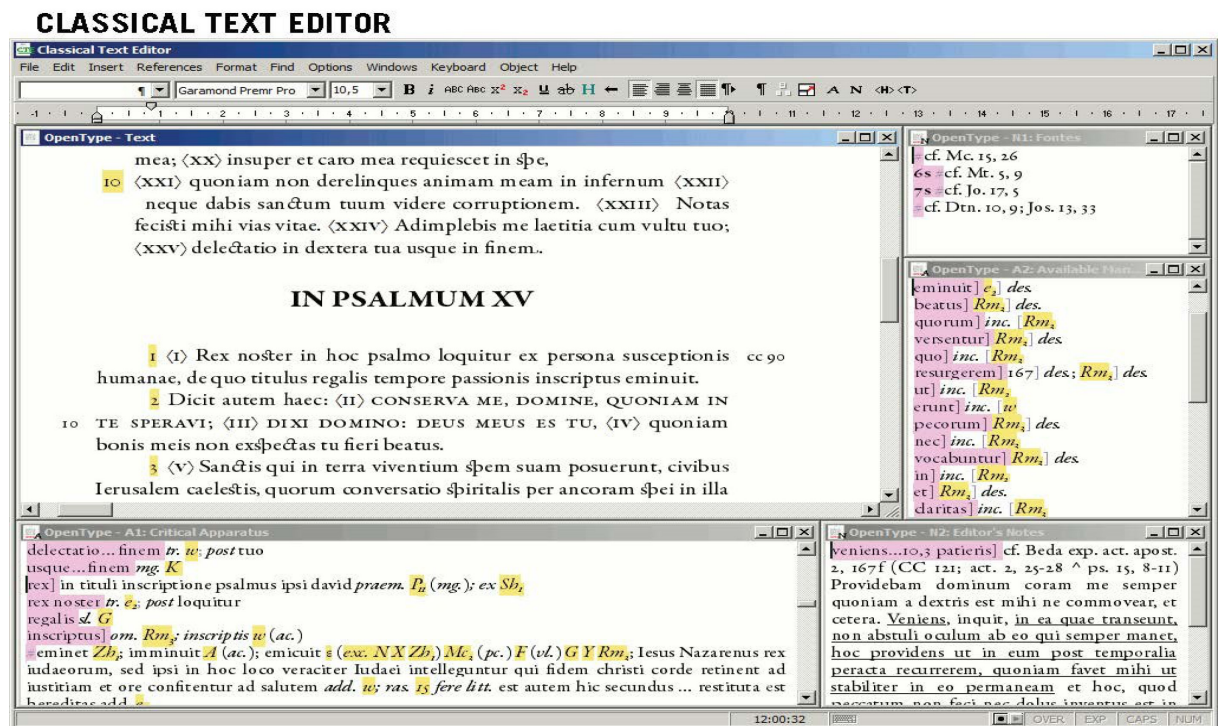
CLASSICAL TEXT EDITOR

Classical Text Editor

File Edit Insert References Format Find Options Windows Keyboard Object Help

Garamond Premr Pro 10,5 B i ABC Abc x² x₂ u ab H ¶ A N ‹H›‹T›

OpenType - Text

mea; ⟨XX⟩ insuper et caro mea requiescet in ſpe,

10 ⟨XXI⟩ quoniam non derelinques animam meam in infernum ⟨XXII⟩ neque dabis sanctum tuum videre corruptionem. ⟨XXIII⟩ Notas fecisti mihi vias vitae. ⟨XXIV⟩ Adimplebis me laetitia cum vultu tuo; ⟨XXV⟩ delectatio in dextera tua usque in finem..

IN PSALMUM XV

1 ⟨I⟩ Rex noster in hoc psalmo loquitur ex persona susceptionis cc 90 humanae, de quo titulus regalis tempore passionis inscriptus eminuit.

2 Dicit autem haec: ⟨II⟩ CONSERVA ME, DOMINE, QUONIAM IN 10 TE SPERAVI; ⟨III⟩ DIXI DOMINO: DEUS MEUS ES TU, ⟨IV⟩ quoniam bonis meis non exspectas tu fieri beatus.

3 ⟨V⟩ Sanctis qui in terra viventium ſpem suam posuerunt, civibus Ierusalem caelestis, quorum conversatio ſpiritalis per ancoram ſpei in illa

OpenType - N1: Fontes

cf. Mc. 15, 26
6s cf. Mt. 5, 9
7s cf. Jo. 17, 5
cf. Dtn. 10, 9; Jos. 13, 33

OpenType - A2: Available Nan

eminuit] $e_2$] des.
beatus] $Rm_1$] des.
quorum] inc. [$Rm_2$
versentur] $Rm_2$] des.
quo] inc. [$Rm_2$
resurgerem] 167] des.; $Rm_2$] des.
ut] inc. [$Rm_2$
erunt] inc. [w
pecorum] $Rm_2$] des.
nec] inc. [$Rm_2$
vocabuntur] $Rm_2$] des.
in] inc. [$Rm_2$
et] $Rm_2$] des.
daritas] inc. [$Rm_2$

OpenType - A1: Critical Apparatus

delectatio... finem tr. w; post tuo
usque... finem mg. K
rex] in tituli inscriptione psalmus ipsi david praem. $P_{II}$ (mg.); ex $Sh_1$
rex noster tr. $e_2$; post loquitur
regalis sl. G
inscriptus] om. $Rm_2$; inscriptis w (ac.)
eminet $Zh_1$; imminuit A (ac.); emicuit s (exc. N X $Zh_1$) $Mc_1$ (pc.) F (vl.) G Y $Rm_2$; Iesus Nazarenus rex iudaeorum, sed ipsi in hoc loco veraciter Iudaei intelleguntur qui fidem christi corde retinent ad iustitiam et ore confitentur ad salutem add. w; ras. 15 fere litt. est autem hic secundus ... restituta est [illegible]

OpenType - N2: Editor's Notes

veniens...10,3 patieris] cf. Beda exp. act. apost. 2, 167f (CC 121; act. 2, 25-28 ^ ps. 15, 8-11) Providebam dominum coram me semper quoniam a dextris est mihi ne commovear, et cetera. Veniens, inquit, in ea quae transeunt, non abstuli oculum ab eo qui semper manet, hoc providens ut in eum post temporalia peracta recurrerem, quoniam favet mihi ut stabiliter in eo permaneam et hoc, quod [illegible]

12:00:32 OVER EXP CAPS NUM